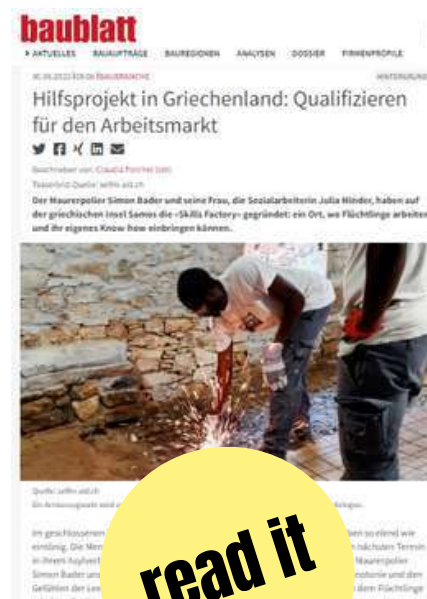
baublatt

▸ AKTUELLES BAUAUFTRÄGE BAUREGIONEN ANALYSEN DOSSIER FIRMENPROFILE

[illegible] BAUBRANCHE HINTERGRUND

Hilfsprojekt in Griechenland: Qualifizieren für den Arbeitsmarkt

Geschrieben von: Claudia Porchet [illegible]

Teaserbild-Quelle: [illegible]

Der Maurerpolier Simon Bader und seine Frau, die Sozialarbeiterin Julia Ninder, haben auf der griechischen Insel Samos die «Skills Factory» gegründet: ein Ort, wo Flüchtlinge arbeiten und ihr eigenes Know-how einbringen können.

Quelle: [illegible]

Ein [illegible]

Im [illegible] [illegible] so elend wie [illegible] nächsten Termin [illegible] Maurerpolier Simon Bader und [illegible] Gefühlen der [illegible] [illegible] den Flüchtlinge

read it